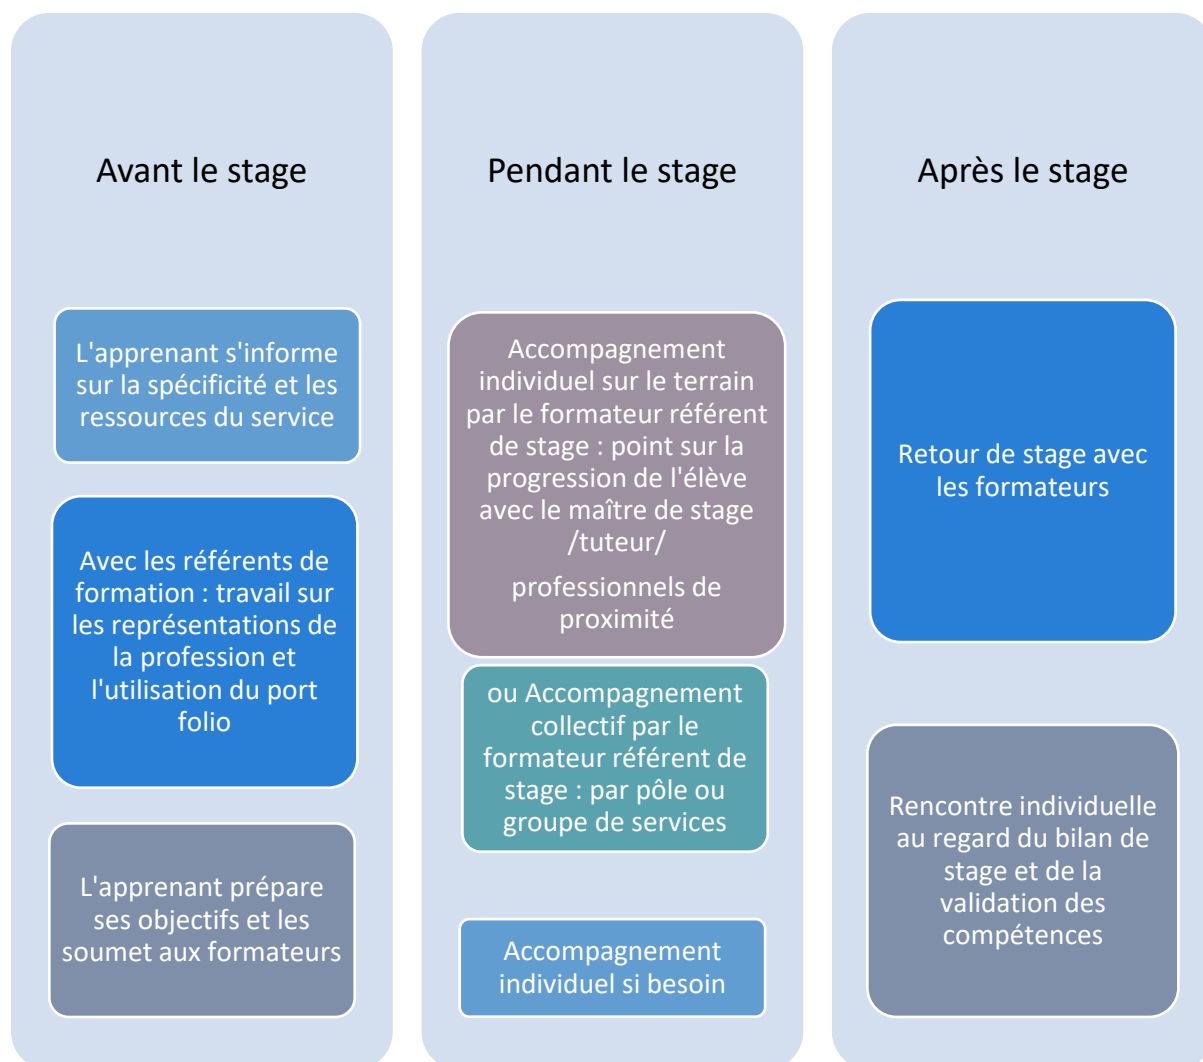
Avant le stage

L'apprenant s'informe sur la spécificité et les ressources du service

Avec les référents de formation : travail sur les représentations de la profession et l'utilisation du port folio

L'apprenant prépare ses objectifs et les soumet aux formateurs

Pendant le stage

Accompagnement individuel sur le terrain par le formateur référent de stage : point sur la progression de l'élève avec le maître de stage /tuteur/

professionnels de proximité

ou Accompagnement collectif par le formateur référent de stage : par pôle ou groupe de services

Accompagnement individuel si besoin

Après le stage

Retour de stage avec les formateurs

Rencontre individuelle au regard du bilan de stage et de la validation des compétences